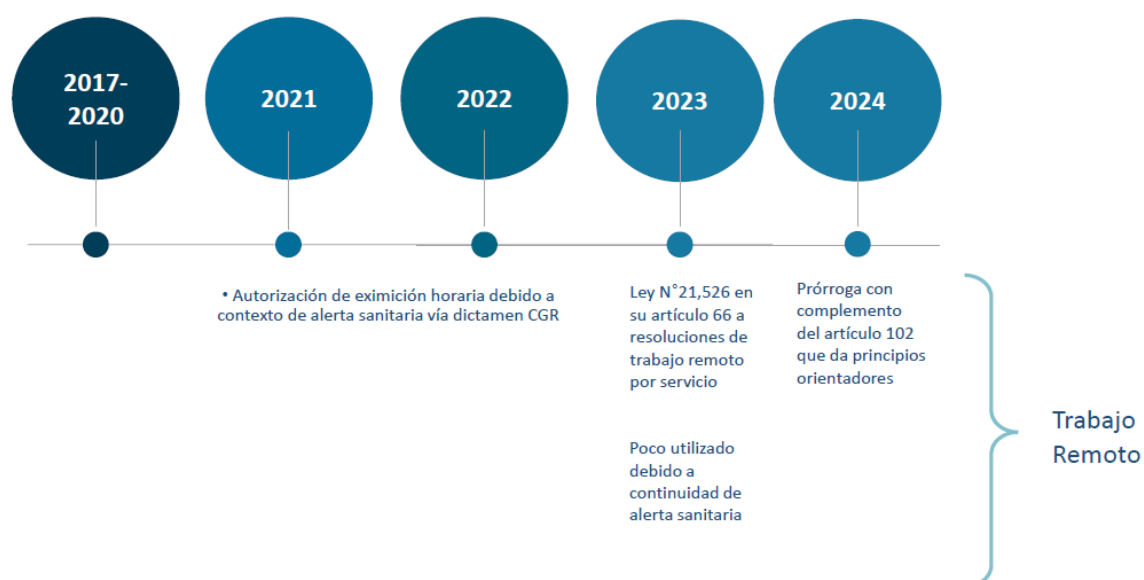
2017-2020

2021

2022

2023

2024

• Autorización de eximición horaria debido a contexto de alerta sanitaria vía dictamen CGR

Ley N°21,526 en su artículo 66 a resoluciones de trabajo remoto por servicio

Poco utilizado debido a continuidad de alerta sanitaria

Prórroga con complemento del artículo 102 que da principios orientadores

Trabajo Remoto